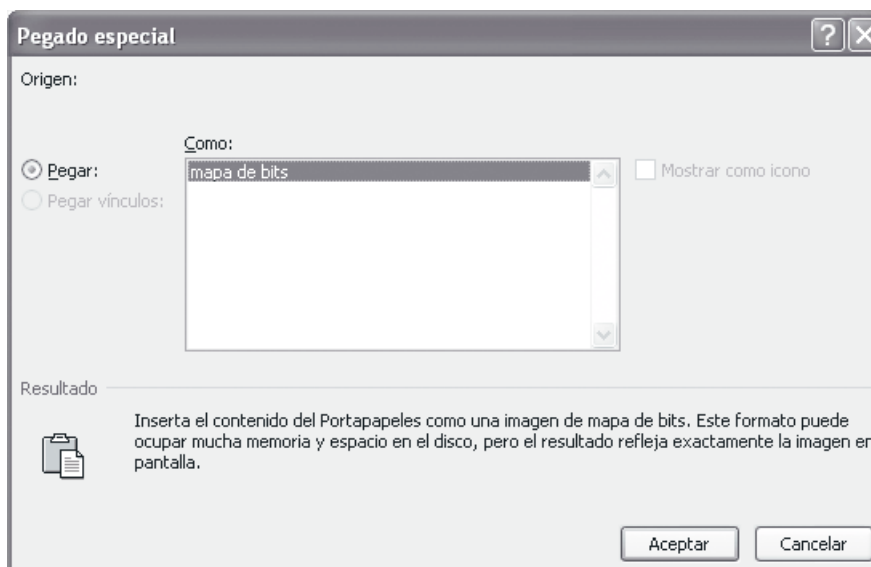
Pegado especial

Origen:

Como:

Pegar:

mapa de bits

Mostrar como icono

Pegar vínculos:

Resultado

Inserta el contenido del Portapapeles como una imagen de mapa de bits. Este formato puede ocupar mucha memoria y espacio en el disco, pero el resultado refleja exactamente la imagen en pantalla.

Aceptar

Cancelar